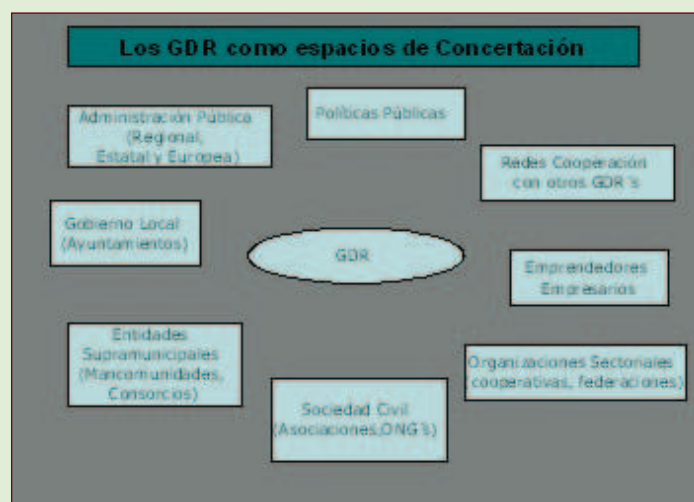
Los GDR como espacios de Concertación

Administración Pública (Regional, Estatal y Europea)

Políticas Públicas

Redes Cooperación con otros GDR's

Gobierno Local (Ayuntamientos)

GDR

Emprendedores Empresarios

Entidades Supramunicipales (Mancomunidades, Consorcios)

Organizaciones Sectoriales (cooperativas, federaciones)

Sociedad Civil (Asociaciones,ONG's)